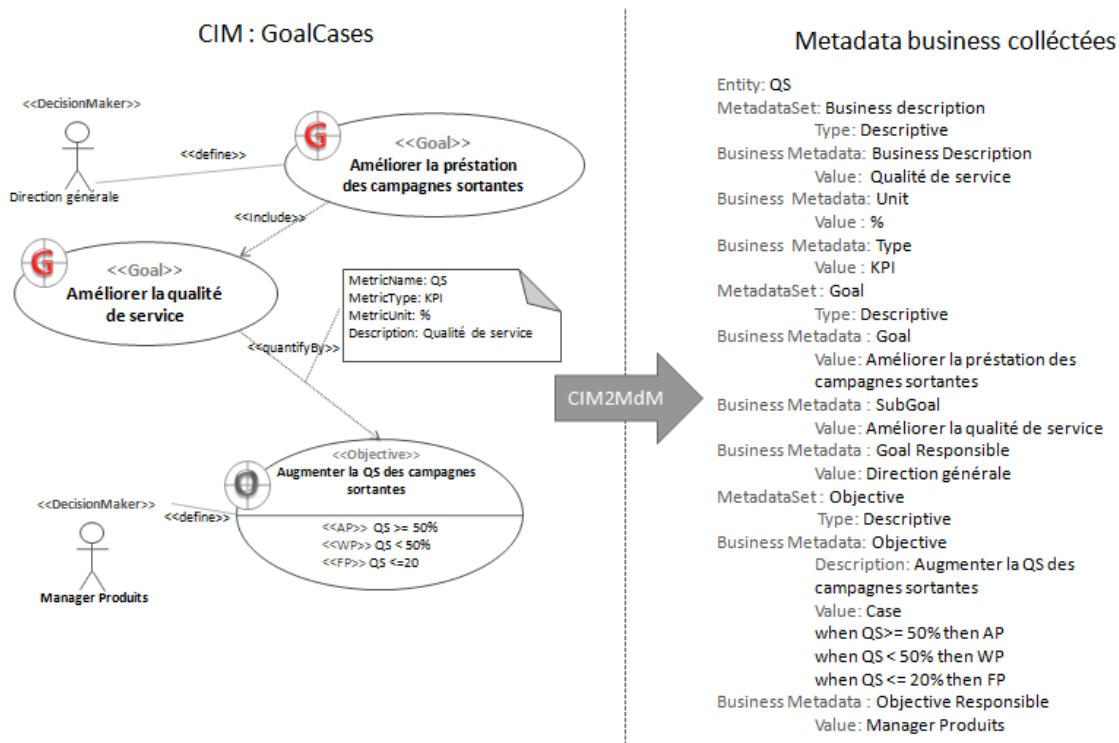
CIM : GoalCases

<<DecisionMaker>>

Direction générale

<<define>>

G

<<Goal>>
Améliorer la préstation des campagnes sortantes

<<Include>>

G

<<Goal>>
Améliorer la qualité de service

MetricName: QS
MetricType: KPI
MetricUnit: %
Description: Qualité de service

<<quantifyBy>>

<<DecisionMaker>>

<<define>>

Manager Produits

O

<<Objective>>
Augmenter la QS des campagnes sortantes

<<AP>> QS >= 50%
<<WP>> QS < 50%
<<FP>> QS <=20

CIM2MdM

Metadata business colléctées

Entity: QS
MetadataSet: Business description
Type: Descriptive
Business Metadata: Business Description
Value: Qualité de service
Business Metadata: Unit
Value : %
Business Metadata: Type
Value : KPI
MetadataSet : Goal
Type: Descriptive
Business Metadata : Goal
Value: Améliorer la préstation des campagnes sortantes
Business Metadata : SubGoal
Value: Améliorer la qualité de service
Business Metadata : Goal Responsible
Value: Direction générale
MetadataSet : Objective
Type: Descriptive
Business Metadata: Objective
Description: Augmenter la QS des campagnes sortantes
Value: Case
when QS>= 50% then AP
when QS < 50% then WP
when QS <= 20% then FP
Business Metadata : Objective Responsible
Value: Manager Produits